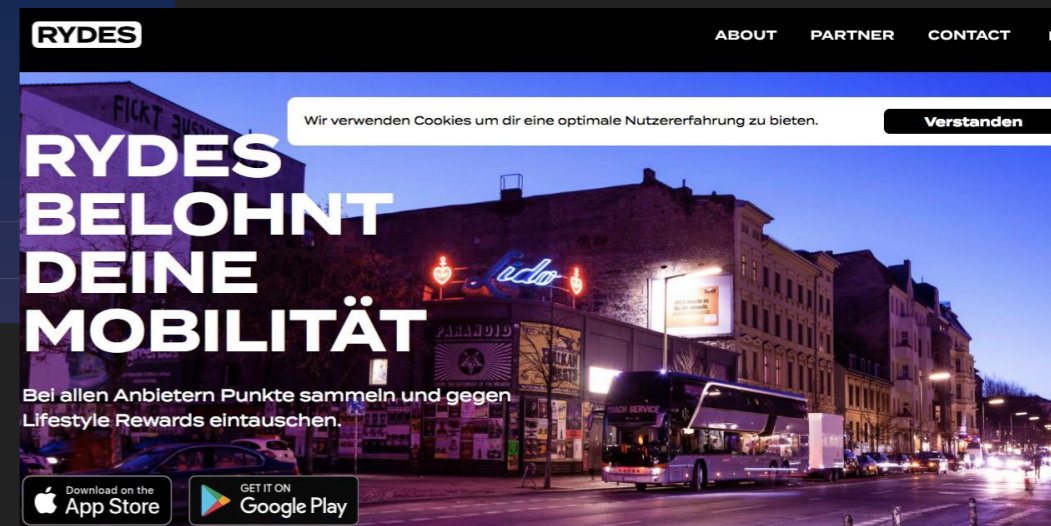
RYDES

ABOUT PARTNER CONTACT

Wir verwenden Cookies um dir eine optimale Nutzererfahrung zu bieten.

Verstanden

FICKT

RYDES BELOHNT DEINE MOBILITÄT

Lido

PARANOID

COACH SERVICE

Bei allen Anbietern Punkte sammeln und gegen Lifestyle Rewards eintauschen.

Download on the App Store

GET IT ON Google Play